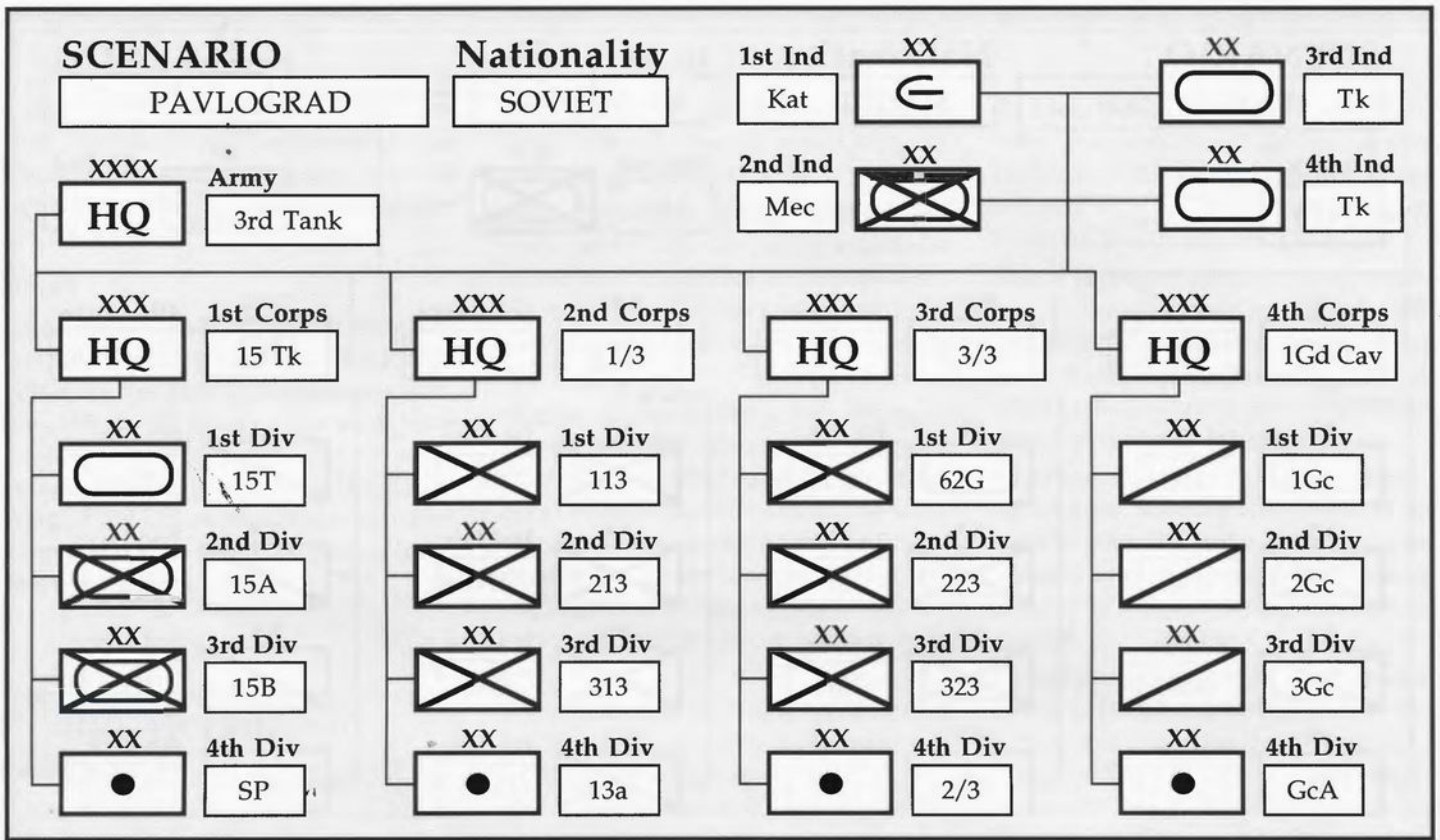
SCENARIO
PAVLOGRAD

Nationality
SOVIET

1st Ind
Kat
XX

XX
3rd Ind
Tk

2nd Ind
Mec
XX

XX
4th Ind
Tk

XXXX
HQ
Army
3rd Tank

XXX
HQ
1st Corps
15 Tk

XX
1st Div
15T

XX
2nd Div
15A

XX
3rd Div
15B

XX
4th Div
SP

XXX
HQ
2nd Corps
1/3

XX
1st Div
113

XX
2nd Div
213

XX
3rd Div
313

XX
4th Div
13a

XXX
HQ
3rd Corps
3/3

XX
1st Div
62G

XX
2nd Div
223

XX
3rd Div
323

XX
4th Div
2/3

XXX
HQ
4th Corps
1Gd Cav

XX
1st Div
1Gc

XX
2nd Div
2Gc

XX
3rd Div
3Gc

XX
4th Div
GcA